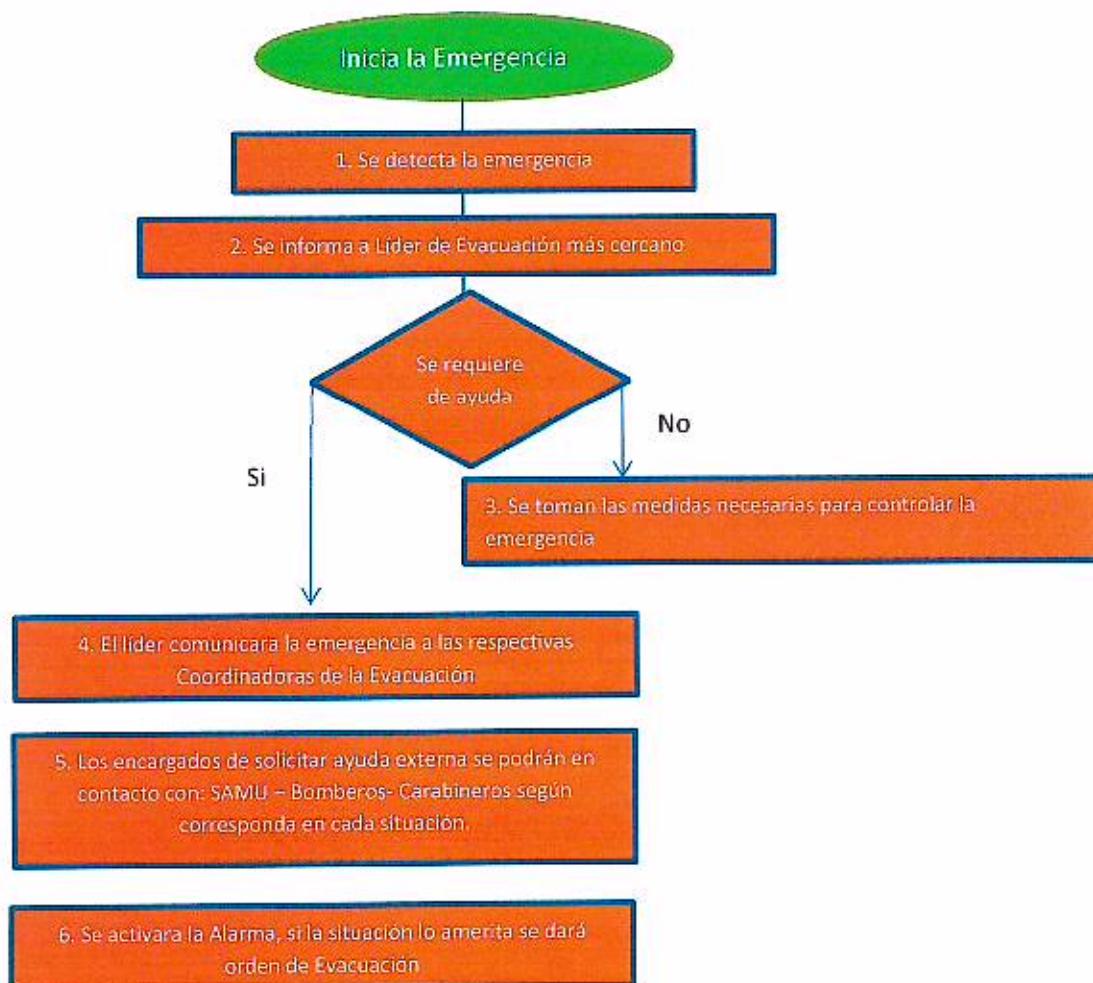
Inicia la Emergencia

1. Se detecta la emergencia

2. Se informa a Lider de Evacuación más cercano

Se requiere de ayuda

No

Si

3. Se toman las medidas necesarias para controlar la emergencia

4. El líder comunicara la emergencia a las respectivas Coordinadoras de la Evacuación

5. Los encargados de solicitar ayuda externa se podrán en contacto con: SAMU – Bomberos- Carabineros según corresponda en cada situación.

6. Se activara la Alarma, si la situación lo amerita se dará orden de Evacuación